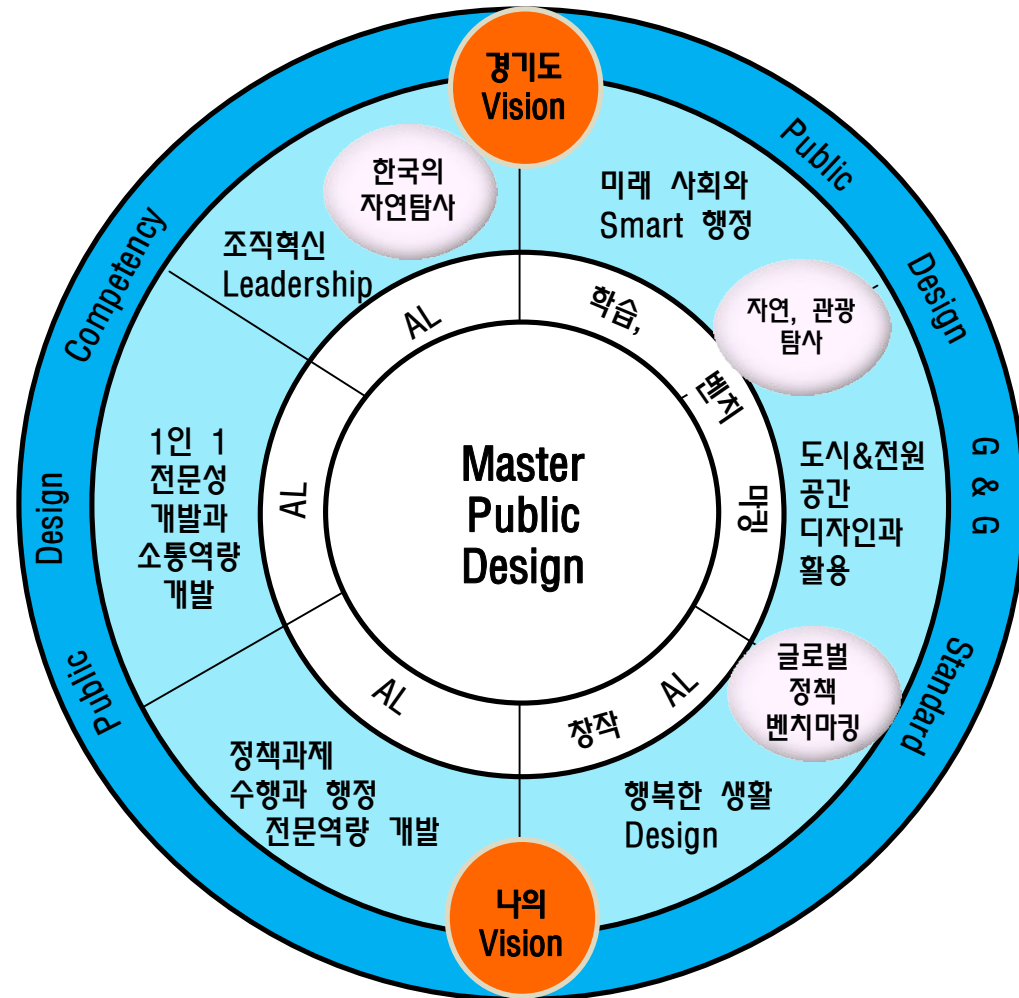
경기도
Vision

Public Design G & G Standard

Competency Design Public

한국의
자연탐사

미래 사회와
Smart 행정

조직혁신
Leadership

자연, 관광
탐사

AL

학습, 벤치 마킹

1인 1
전문성
개발과
소통역량
개발

AL

Master
Public
Design

도시&전원
공간
디자인과
활용

글로벌
정책
벤치마킹

AL

창작 AL

정책과제
수행과 행정
전문역량 개발

행복한 생활
Design

나의
Vision